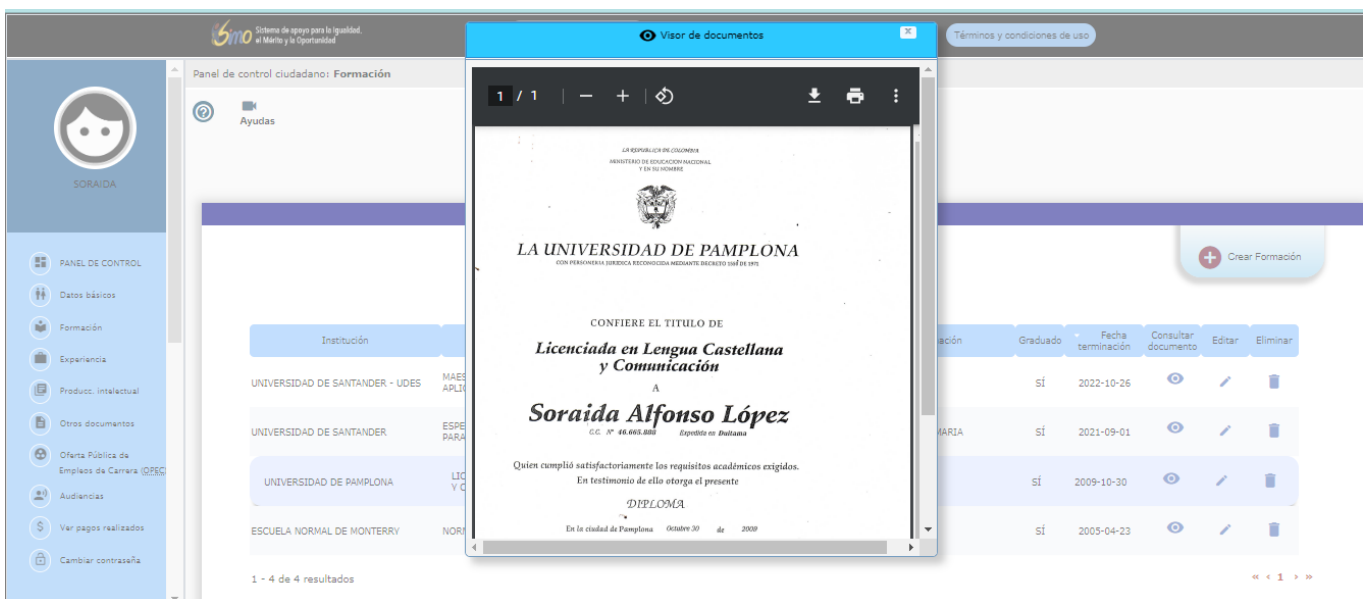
Simo Sistema de apoyo para la Igualdad, el Mérito y la Oportunidad

Visor de documentos

Términos y condiciones de uso

SORAIDA

PANEL DE CONTROL
Datos básicos
Formación
Experiencia
Producc. intelectual
Otros documentos
Oferta Pública de Empleos de Carrera (OPEC)
Audiencias
Ver pagos realizados
Cambiar contraseña

Panel de control ciudadano: Formación

Ayudas

Crear Formación

1 / 1

LA REPUBLICA DE COLOMBIA
MINISTERIO DE EDUCACION NACIONAL
Y EN SU NOMBRE

LA UNIVERSIDAD DE PAMPLONA
CON PERSONERIA JURIDICA RECONOCIDA MEDIANTE DECRETO 1560 DE 1971

CONFIERE EL TITULO DE

Licenciada en Lengua Castellana y Comunicación

A

Soraida Alfonso López
C.C. Nº 46.665.888 Expedida en Duitama

Quien cumplió satisfactoriamente los requisitos académicos exigidos.
En testimonio de ello otorga el presente

DIPLOMA

En la ciudad de Pamplona Octubre 30 de 2009

| Institución | | ación | Graduado | Fecha terminación | Consultar documento | Editar | Eliminar |
|---|---|---|---|---|---|---|---|
| UNIVERSIDAD DE SANTANDER - UDES | MAES APLIC | | SÍ | 2022-10-26 | | | |
| UNIVERSIDAD DE SANTANDER | ESPE PARA | MARIA | SÍ | 2021-09-01 | | | |
| UNIVERSIDAD DE PAMPLONA | LIC Y C | | SÍ | 2009-10-30 | | | |
| ESCUELA NORMAL DE MONTERRY | NORM | | SÍ | 2005-04-23 | | | |

1 - 4 de 4 resultados

« ‹ 1 › »